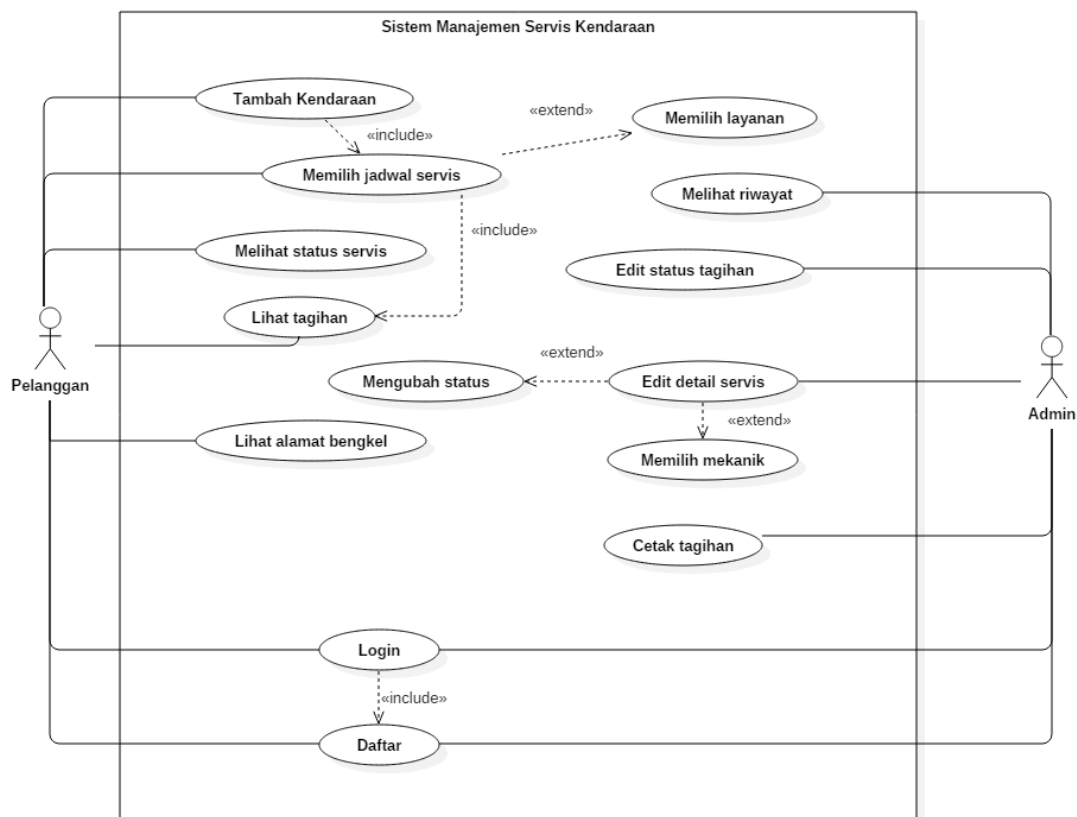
Sistem Manajemen Servis Kendaraan

Tambah Kendaraan

«include»

«extend»

Memilih layanan

Memilih jadwal servis

Melihat riwayat

«include»

Melihat status servis

Edit status tagihan

Lihat tagihan

Pelanggan

«extend»

Mengubah status

Edit detail servis

Admin

«extend»

Lihat alamat bengkel

Memilih mekanik

Cetak tagihan

Login

«include»

Daftar